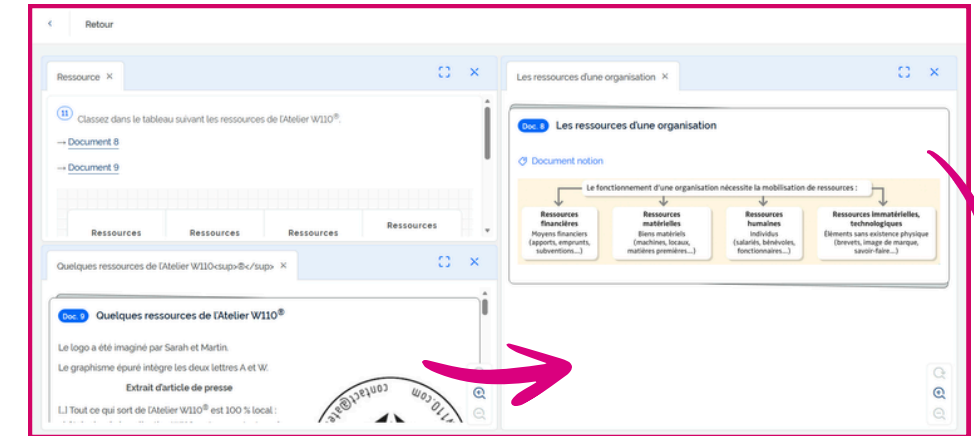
Retour

Ressource ×

11 Classez dans le tableau suivant les ressources de l'Atelier W110®.

→ Document 8

→ Document 9

| Ressources | Ressources | Ressources | Ressources |
|---|---|---|---|

Quelques ressources de l'Atelier W110<sup>®</sup> ×

Doc. 9 Quelques ressources de l'Atelier W110®

Le logo a été imaginé par Sarah et Martin.

Le graphisme épuré intègre les deux lettres A et W.

Extrait d'article de presse

[...] Tout ce qui sort de l'Atelier W110® est 100 % local :

contact@ate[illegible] w110.com

Les ressources d'une organisation ×

Doc. 8 Les ressources d'une organisation

Document notion

Le fonctionnement d'une organisation nécessite la mobilisation de ressources :

Ressources financières
Moyens financiers (apports, emprunts, subventions...)

Ressources matérielles
Biens matériels (machines, locaux, matières premières...)

Ressources humaines
Individus (salariés, bénévoles, fonctionnaires...)

Ressources immatérielles, technologiques
Éléments sans existence physique (brevets, image de marque, savoir-faire...)